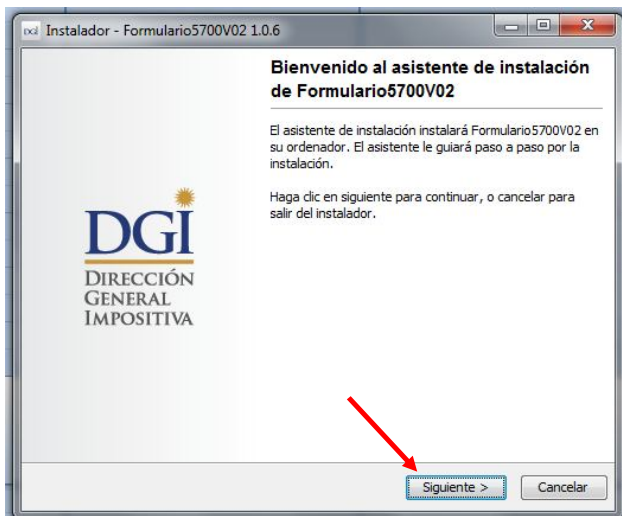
Instalador - Formulario5700V02 1.0.6

DGI
Dirección General Impositiva

Bienvenido al asistente de instalación de Formulario5700V02

El asistente de instalación instalará Formulario5700V02 en su ordenador. El asistente le guiará paso a paso por la instalación.

Haga clic en siguiente para continuar, o cancelar para salir del instalador.

Siguiente >
Cancelar